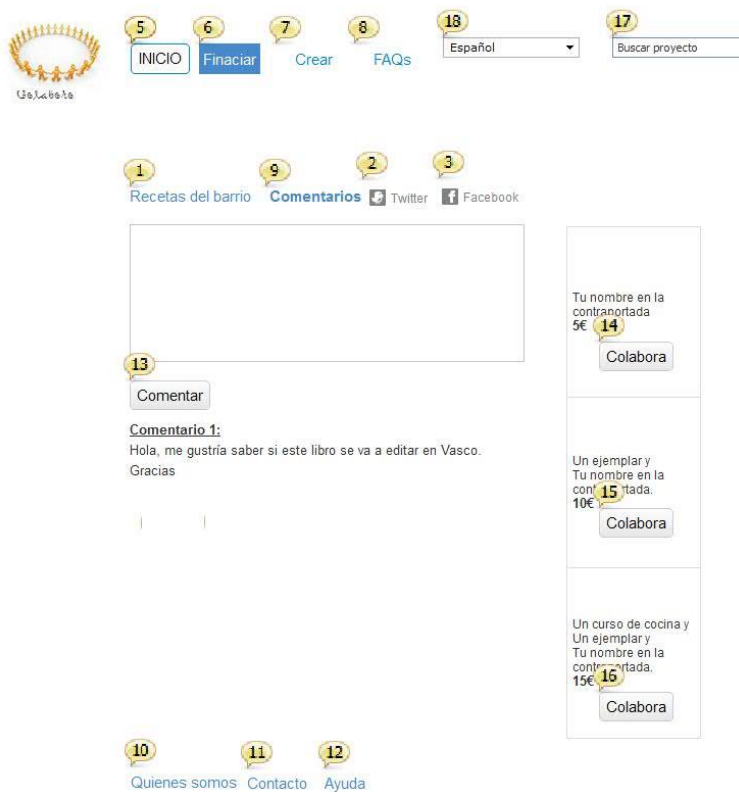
Gelabete

5 INICIO 6 Finaciar 7 Crear 8 FAQs

18 Español

17 Buscar proyecto

1 Recetas del barrio 9 Comentarios 2 Twitter 3 Facebook

Tu nombre en la contraportada
5€ 14
Colabora

13
Comentar

Comentario 1:
Hola, me gustría saber si este libro se va a editar en Vasco. Gracias

Un ejemplar y Tu nombre en la contraportada.
10€ 15
Colabora

Un curso de cocina y Un ejemplar y Tu nombre en la contraportada.
15€ 16
Colabora

10 Quienes somos 11 Contacto 12 Ayuda